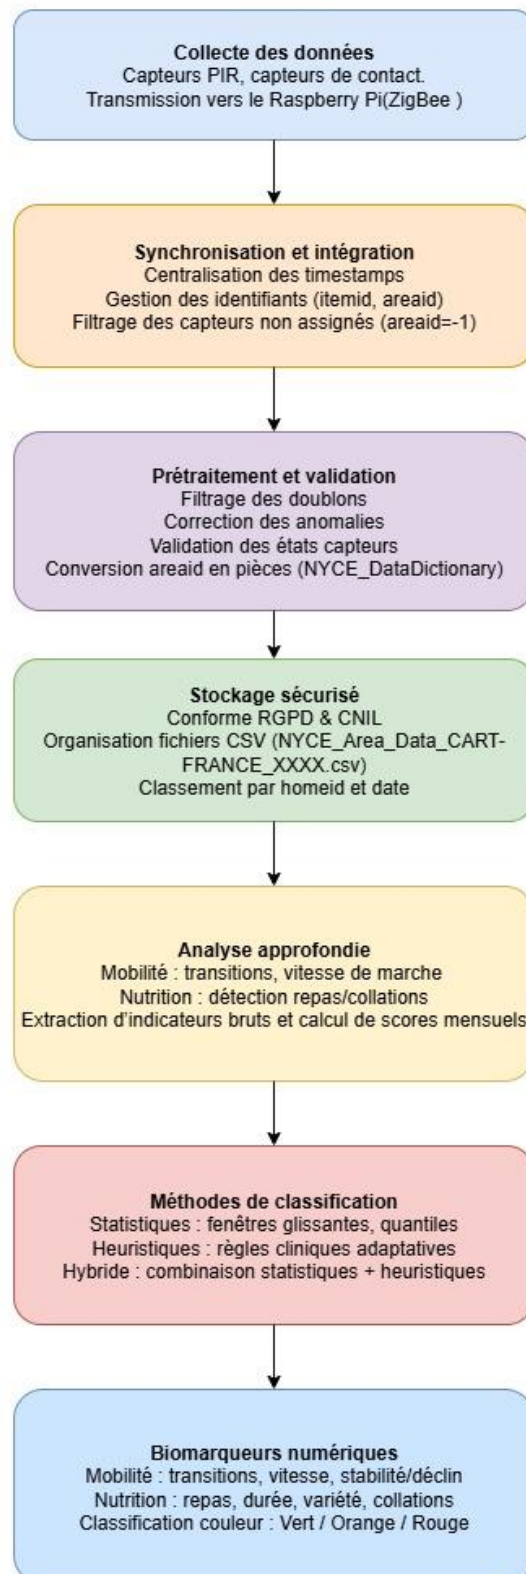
Collecte des données
Capteurs PIR, capteurs de contact.
Transmission vers le Raspberry Pi(ZigBee )

Synchronisation et intégration
Centralisation des timestamps
Gestion des identifiants (itemid, areaid)
Filtrage des capteurs non assignés (areaid=-1)

Prétraitement et validation
Filtrage des doublons
Correction des anomalies
Validation des états capteurs
Conversion areaid en pièces (NYCE_DataDictionary)

Stockage sécurisé
Conforme RGPD & CNIL
Organisation fichiers CSV (NYCE_Area_Data_CART-FRANCE_XXXX.csv)
Classement par homeid et date

Analyse approfondie
Mobilité : transitions, vitesse de marche
Nutrition : détection repas/collations
Extraction d'indicateurs bruts et calcul de scores mensuels

Méthodes de classification
Statistiques : fenêtres glissantes, quantiles
Heuristiques : règles cliniques adaptatives
Hybride : combinaison statistiques + heuristiques

Biomarqueurs numériques
Mobilité : transitions, vitesse, stabilité/déclin
Nutrition : repas, durée, variété, collations
Classification couleur : Vert / Orange / Rouge